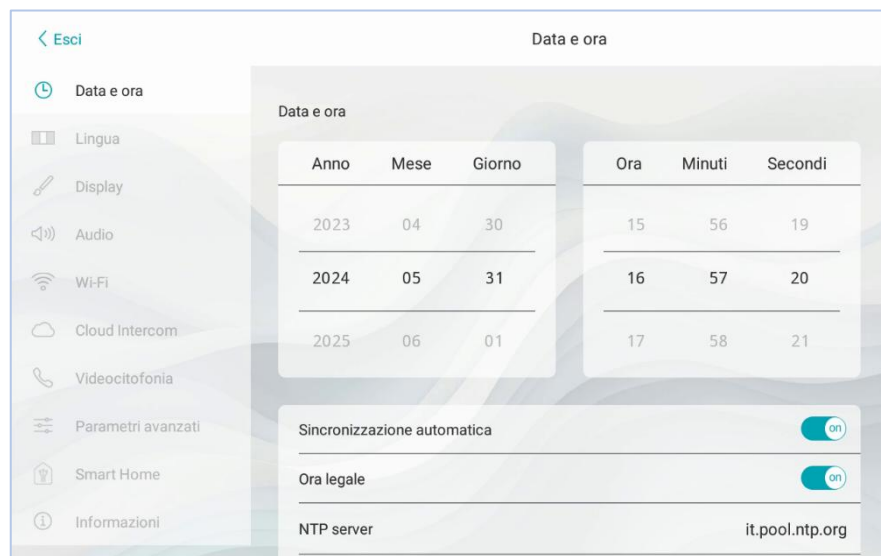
< Esci

Data e ora

Data e ora
Lingua
Display
Audio
Wi-Fi
Cloud Intercom
Videocitofonia
Parametri avanzati
Smart Home
Informazioni

Data e ora

| Anno | Mese | Giorno |
|---|---|---|
| 2023 | 04 | 30 |
| 2024 | 05 | 31 |
| 2025 | 06 | 01 |

| Ora | Minuti | Secondi |
|---|---|---|
| 15 | 56 | 19 |
| 16 | 57 | 20 |
| 17 | 58 | 21 |

Sincronizzazione automatica on

Ora legale on

NTP server it.pool.ntp.org